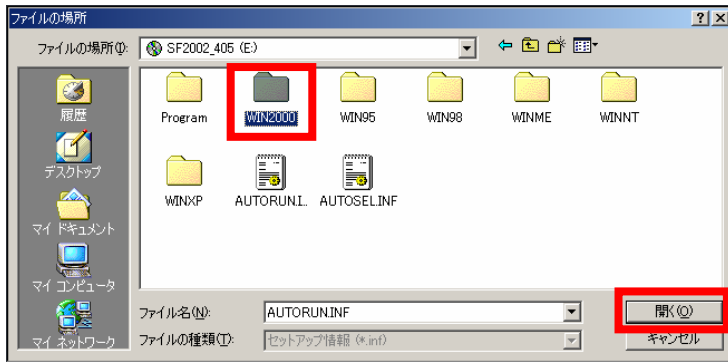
ファイルの場所

?

×

ファイルの場所(I):

SF2002_405 (E:)

履歴

デスクトップ

マイ ドキュメント

マイ コンピュータ

マイ ネットワーク

Program

WIN2000

WIN95

WIN98

WINME

WINNT

WINXP

AUTORUN.I..

AUTOSEL.INF

ファイル名(N):

AUTORUN.INF

ファイルの種類(T):

セットアップ情報 (*.inf)

開く(O)

キャンセル